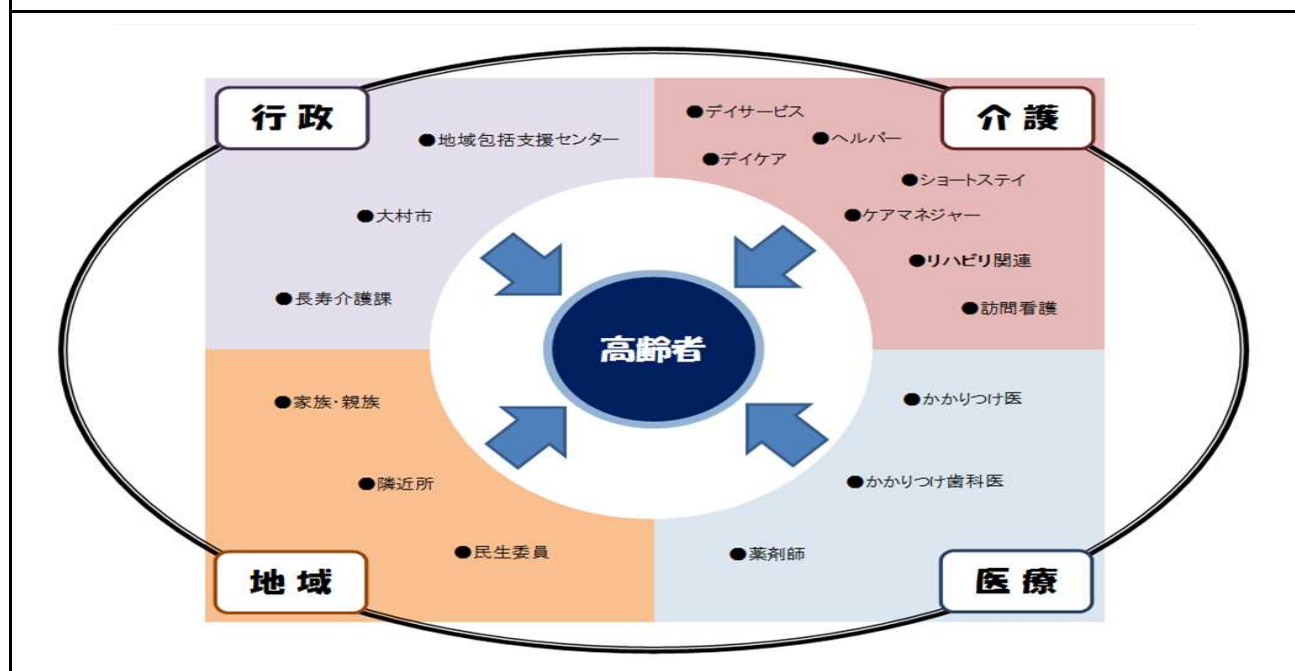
行政

●地域包括支援センター

●大村市

●長寿介護課

介護

●デイサービス

●ヘルパー

●デイケア

●ショートステイ

●ケアマネジャー

●リハビリ関連

●訪問看護

高齢者

●家族・親族

●隣近所

●民生委員

地域

●かかりつけ医

●かかりつけ歯科医

●薬剤師

医療